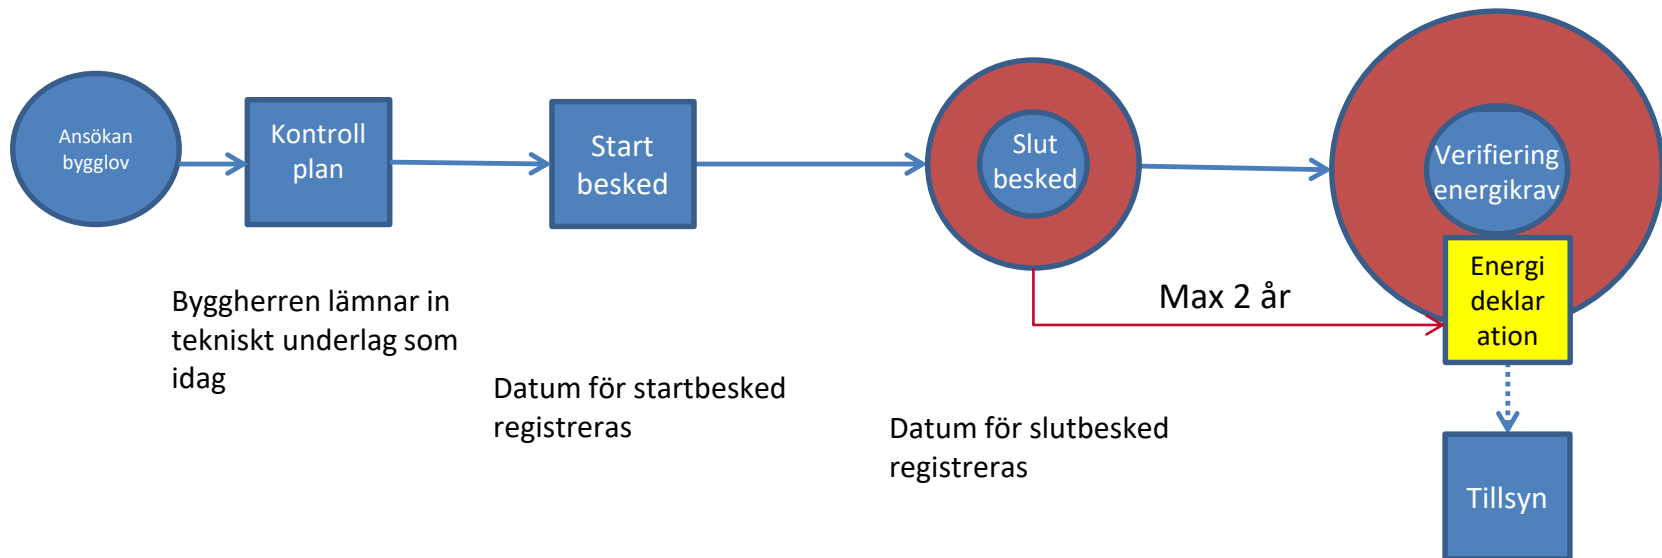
Ansökan bygglov

Kontroll plan

Start besked

Slut besked

Verifiering energikrav

Energi deklar ation

Max 2 år

Tillsyn

Byggherren lämnar in tekniskt underlag som idag

Datum för startbesked registreras

Datum för slutbesked registreras